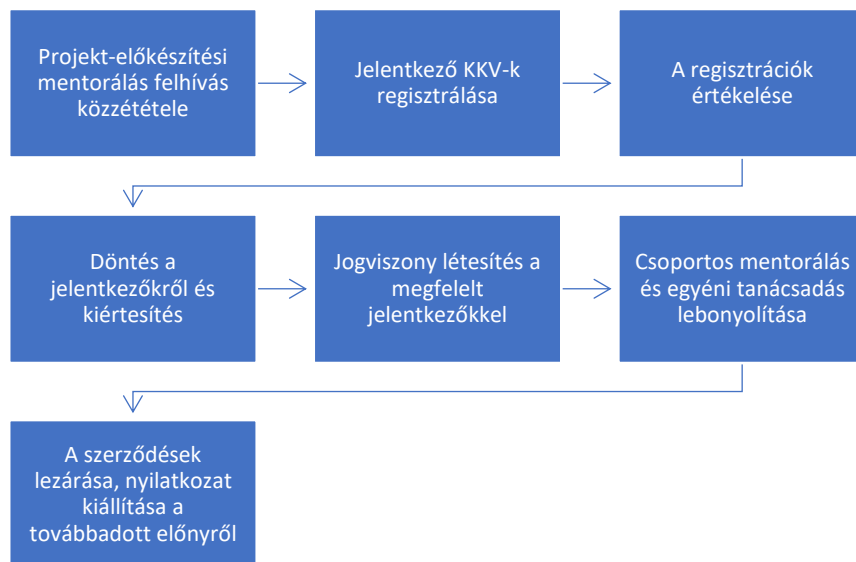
Projekt-előkészítési mentorálás felhívás közzététele

Jelentkező KKV-k regisztrálása

A regisztrációk értékelése

Döntés a jelentkezőkről és kiértesítés

Jogviszony létesítés a megfelelt jelentkezőkkel

Csoportos mentorálás és egyéni tanácsadás lebonyolítása

A szerződések lezárása, nyilatkozat kiállítása a továbbadott előnyről